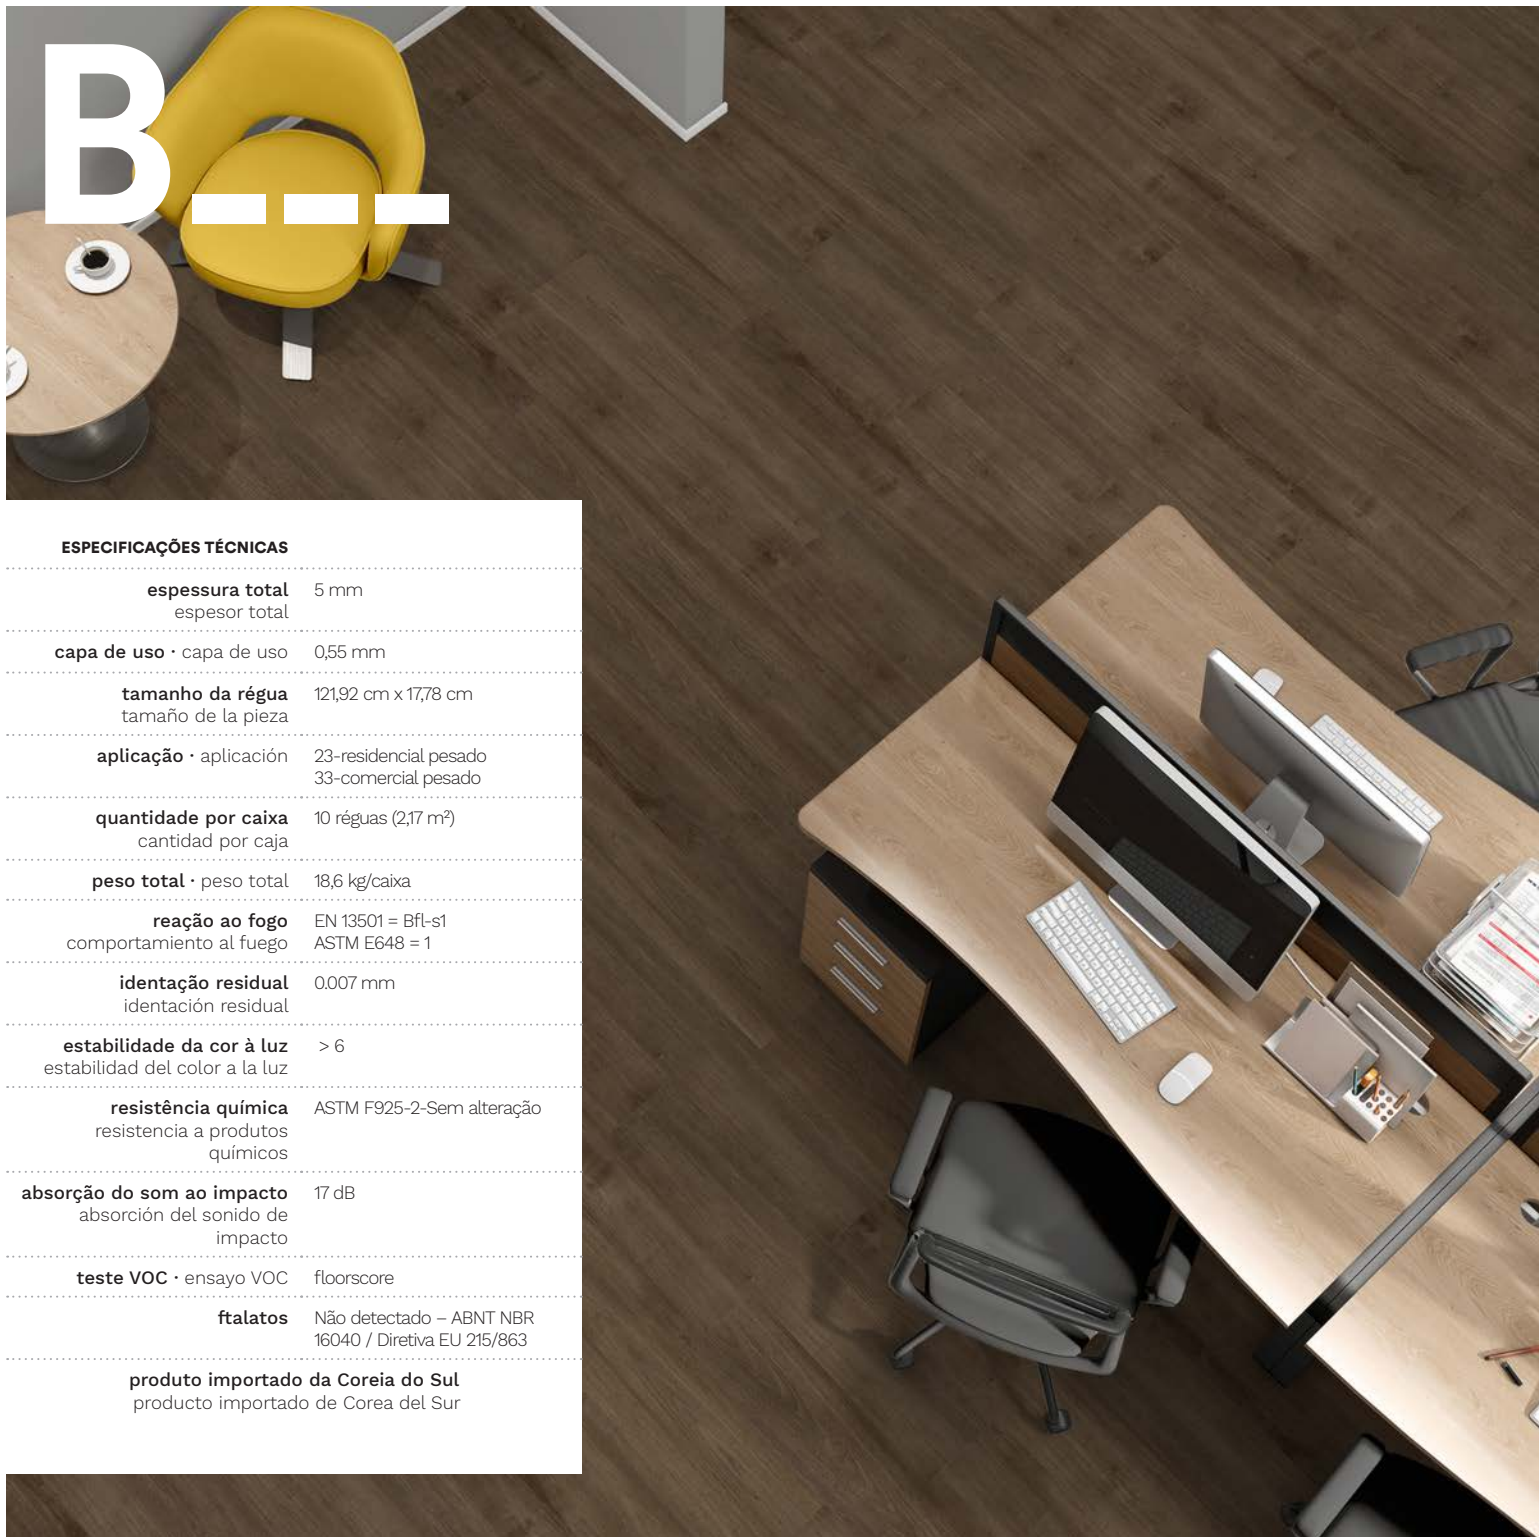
B___

ESPECIFICAÇÕES TÉCNICAS

| | |
|---|---|
| **espessura total** espesor total | 5 mm |
| **capa de uso** · capa de uso | 0,55 mm |
| **tamanho da régua** tamaño de la pieza | 121,92 cm x 17,78 cm |
| **aplicação** · aplicación | 23-residencial pesado 33-comercial pesado |
| **quantidade por caixa** cantidad por caja | 10 réguas (2,17 m²) |
| **peso total** · peso total | 18,6 kg/caixa |
| **reação ao fogo** comportamiento al fuego | EN 13501 = Bfl-s1 ASTM E648 = 1 |
| **identação residual** identación residual | 0.007 mm |
| **estabilidade da cor à luz** estabilidad del color a la luz | > 6 |
| **resistência química** resistencia a produtos químicos | ASTM F925-2-Sem alteração |
| **absorção do som ao impacto** absorción del sonido de impacto | 17 dB |
| **teste VOC** · ensayo VOC | floorscore |
| **ftalatos** | Não detectado – ABNT NBR 16040 / Diretiva EU 215/863 |

**produto importado da Coreia do Sul**
producto importado de Corea del Sur